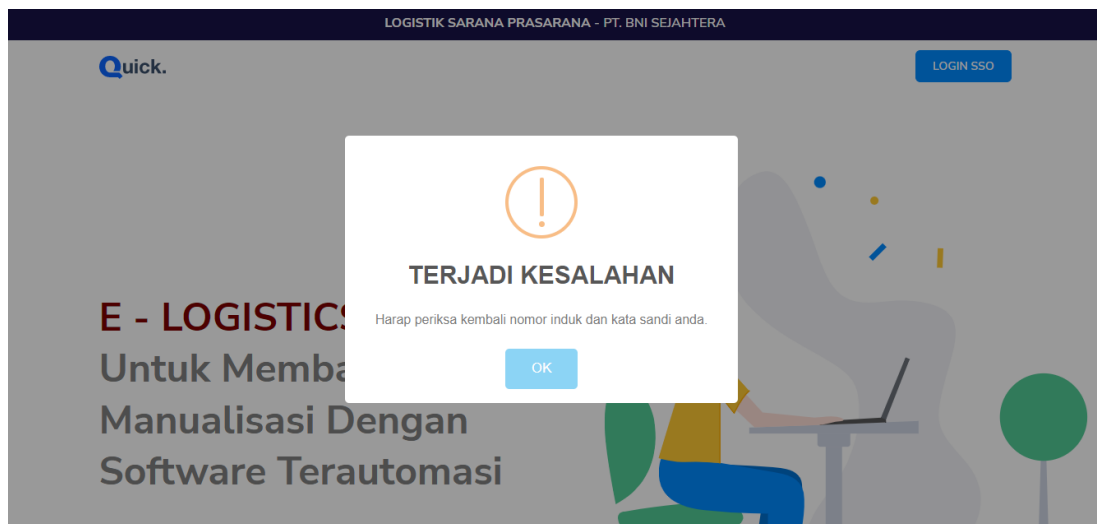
LOGISTIK SARANA PRASARANA - PT. BNI SEJAHTERA

Quick.

LOGIN SSO

!

TERJADI KESALAHAN

Harap periksa kembali nomor induk dan kata sandi anda.

OK

E - LOGISTICS
Untuk Memba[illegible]
Manualisasi Dengan
Software Terautomasi